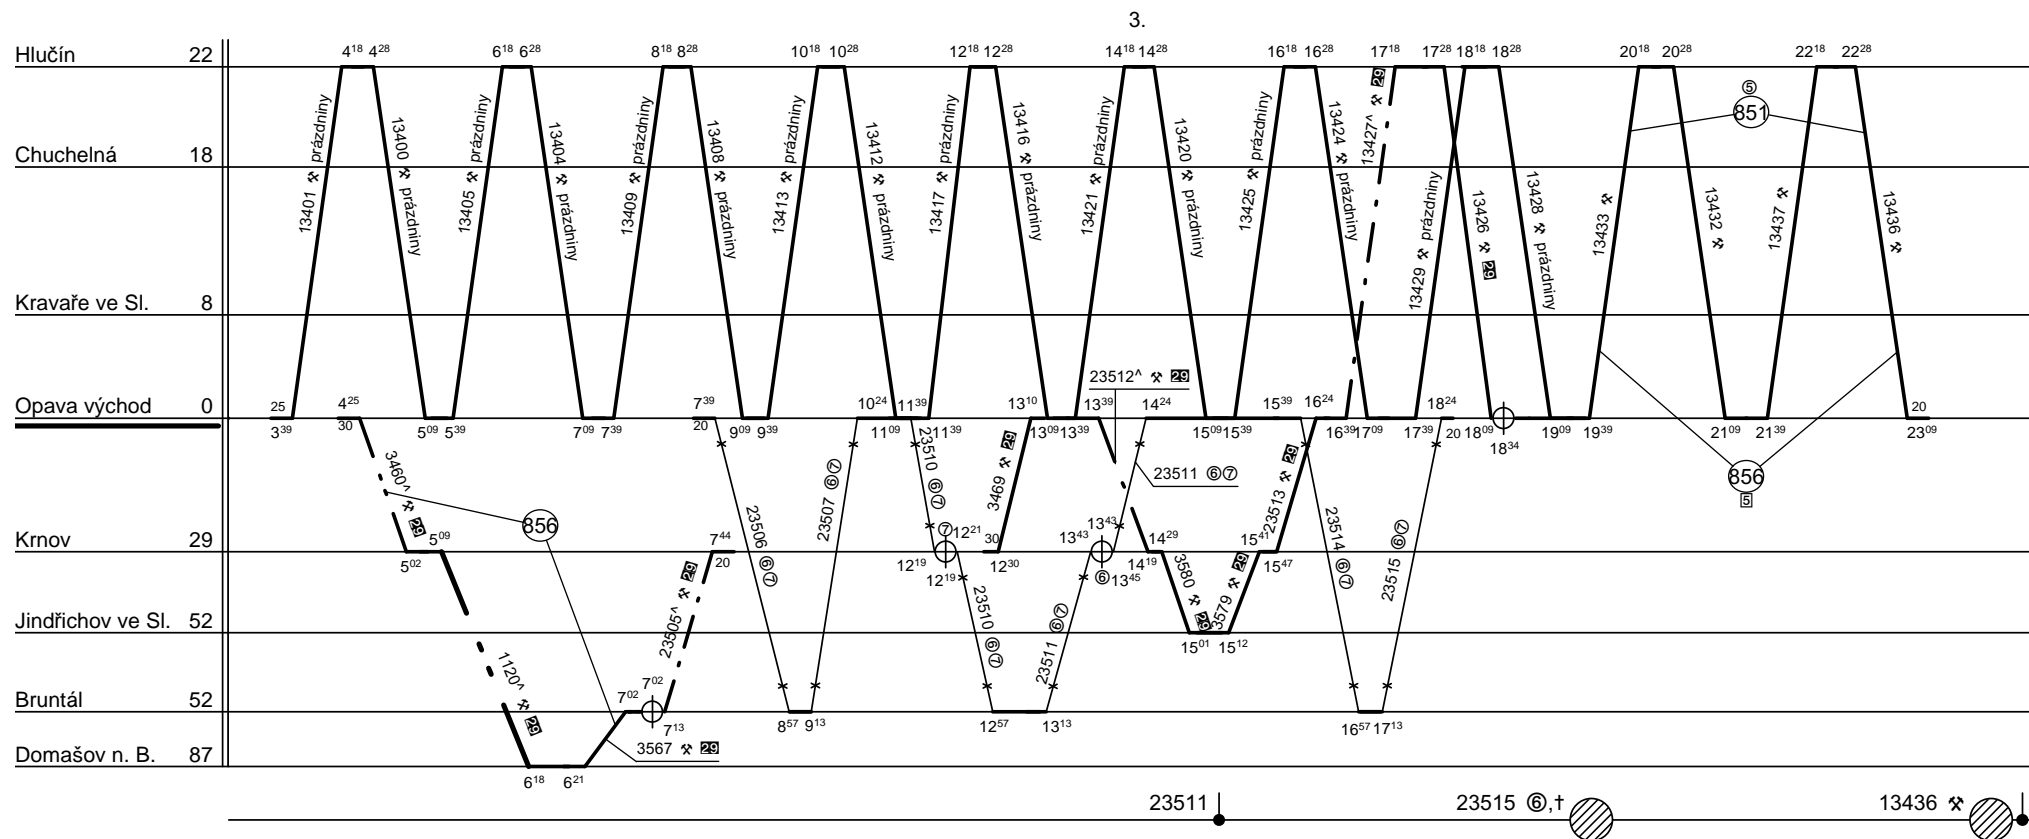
3.

Hlučín 22
Chuchelná 18
Kravaře ve Sl. 8
Opava východ 0
Krnov 29
Jindřichov ve Sl. 52
Bruntál 52
Domašov n. B. 87

$4^{18}$ $4^{28}$ $6^{18}$ $6^{28}$ $8^{18}$ $8^{28}$ $10^{18}$ $10^{28}$ $12^{18}$ $12^{28}$ $14^{18}$ $14^{28}$ $16^{18}$ $16^{28}$ $17^{18}$ $17^{28}$ $18^{18}$ $18^{28}$ $20^{18}$ $20^{28}$ $22^{18}$ $22^{28}$

13401 ⚒ prázdniny
13400 ⚒ prázdniny
13405 ⚒ prázdniny
13404 ⚒ prázdniny
13409 ⚒ prázdniny
13408 ⚒ prázdniny
13413 ⚒ prázdniny
13412 ⚒ prázdniny
13417 ⚒ prázdniny
13416 ⚒ prázdniny
13421 ⚒ prázdniny
13420 ⚒ prázdniny
13425 ⚒ prázdniny
13424 ⚒ prázdniny
13427^ ⚒ 29
13429 ⚒ prázdniny
13426 ⚒ 29
13428 ⚒ prázdniny
13433 ⚒
13432 ⚒
13437 ⚒
13436 ⚒
⑤ 851

25 $3^{39}$ $4^{25}$ 30 $5^{09}$ $5^{39}$ $7^{09}$ $7^{39}$ $7^{39}$ 20 $9^{09}$ $9^{39}$ $10^{24}$ $11^{09}$ $11^{39}$ $11^{39}$ $13^{10}$ $13^{09}$ $13^{39}$ $13^{39}$ $14^{24}$ $15^{09}$ $15^{39}$ $15^{39}$ $16^{24}$ $16^{39}$ $17^{09}$ $17^{39}$ $18^{24}$ 20 $18^{09}$ $18^{34}$ $19^{09}$ $19^{39}$ $21^{09}$ $21^{39}$ 20 $23^{09}$

23512^ ⚒ 29
23511 ⑥⑦
3460^ ⚒ 29
856
856 5
23506 ⑥⑦
23507 ⑥⑦
23510 ⑥⑦
3469 ⚒ 29
23513 ⚒ 29
23514 ⑥⑦
23515 ⑥⑦
3580 ⚒ 29
3579 ⚒ 29
23505^ ⚒ 29
1120^ ⚒ 29
3567 ⚒ 29
23511 ⑥⑦

$5^{02}$ $5^{09}$ $7^{44}$ 20 ⑦$12^{21}$ 30 $12^{19}$ $12^{19}$ $12^{30}$ $13^{43}$ $13^{43}$ ⑥$13^{45}$ $14^{29}$ $14^{19}$ $15^{41}$ $15^{47}$ $15^{01}$ $15^{12}$ $7^{02}$ $7^{02}$ $7^{13}$ $8^{57}$ $9^{13}$ $12^{57}$ $13^{13}$ $16^{57}$ $17^{13}$ $6^{18}$ $6^{21}$

23511
23515 ⑥,†
13436 ⚒